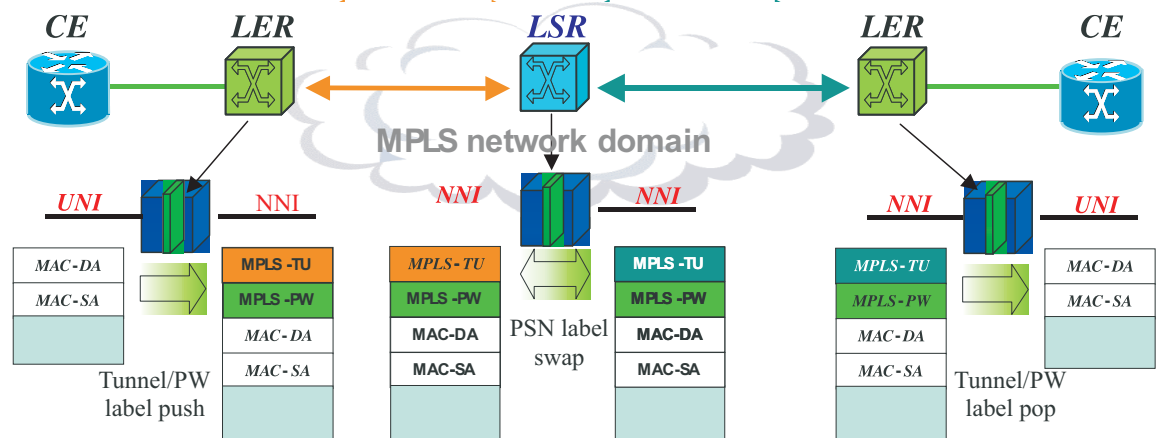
CE

LER

LSR

LER

CE

MPLS network domain

UNI

NNI

NNI

NNI

NNI

UNI

| MAC-DA |
|---|
| MAC-SA |
| |

| MPLS -TU |
|---|
| MPLS -PW |
| MAC-DA |
| MAC-SA |
| |

Tunnel/PW label push

| MPLS-TU |
|---|
| MPLS -PW |
| MAC-DA |
| MAC-SA |
| |

PSN label swap

| MPLS -TU |
|---|
| MPLS -PW |
| MAC-DA |
| MAC-SA |
| |

| MPLS-TU |
|---|
| MPLS-PW |
| MAC-DA |
| MAC-SA |
| |

Tunnel/PW label pop

| MAC-DA |
|---|
| MAC-SA |
| |